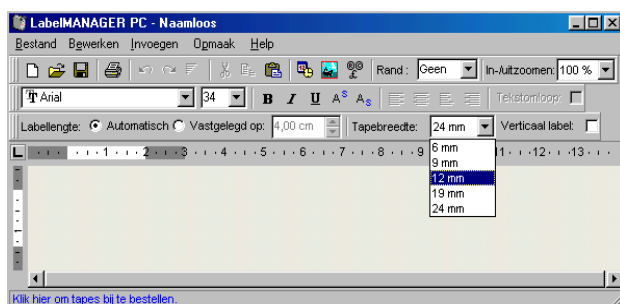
LabelMANAGER PC - Naamloos

Bestand Bewerken Invoegen Opmaak Help

Rand : Geen In-/uitzoomen: 100 %

Arial 34 B I U $A^S$ $A_S$ Tekstomloop:

Labellengte: Automatisch Vastgelegd op: 4,00 cm Tapebreedte: 24 mm Verticaal label:

L 1 2 3 4 5 6 7 8 9 11 12 13

6 mm
9 mm
12 mm
19 mm
24 mm

Klik hier om tapes bij te bestellen.